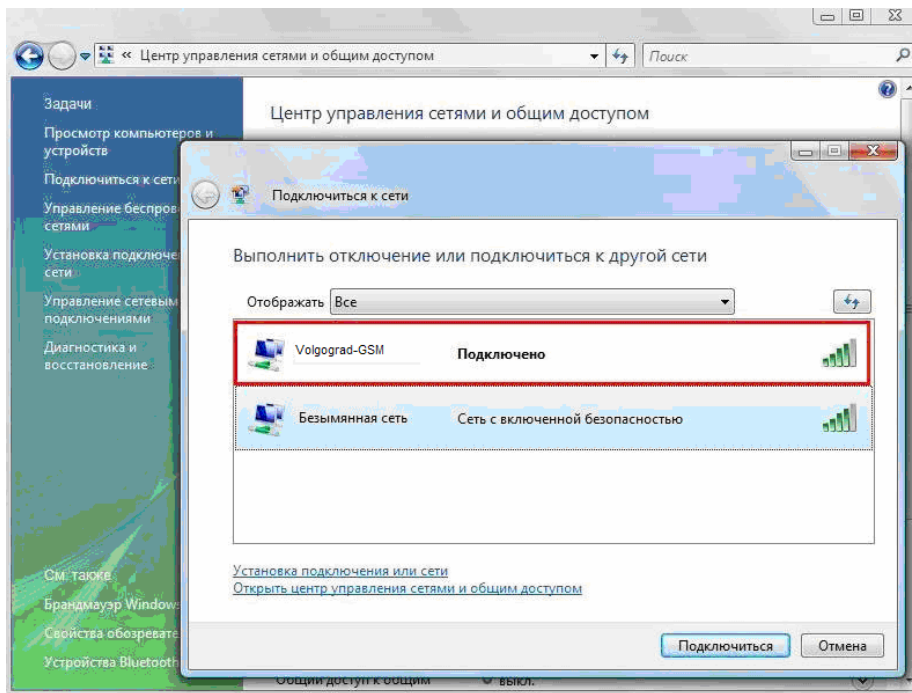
« Центр управления сетями и общим доступом

Поиск

Задачи

Просмотр компьютеров и устройств

Подключиться к сети

Управление беспров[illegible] сетями

Установка подключе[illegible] сети

Управление сетевым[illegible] подключениями

Диагностика и восстановление

См. также

Брандмауэр Window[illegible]

Свойства обозревате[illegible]

Устройства Bluetooth

Центр управления сетями и общим доступом

Подключиться к сети

Выполнить отключение или подключиться к другой сети

Отображать Все

| Volgograd-GSM | Подключено |
|---|---|
| Безымянная сеть | Сеть с включенной безопасностью |

Установка подключения или сети

Открыть центр управления сетями и общим доступом

Подключиться Отмена

Общий доступ к общим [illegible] выкл.